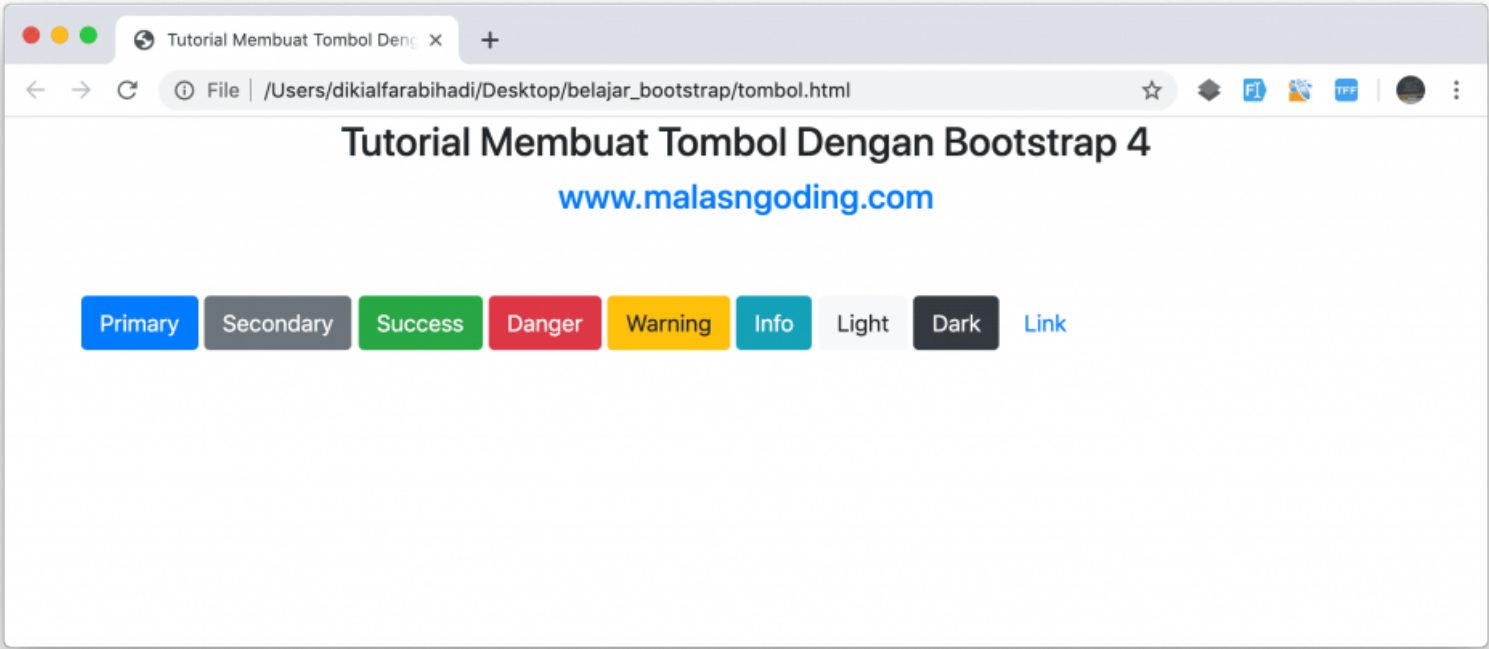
Tutorial Membuat Tombol Deng

File | /Users/dikialfarabihadi/Desktop/belajar_bootstrap/tombol.html

FI

TFF

Tutorial Membuat Tombol Dengan Bootstrap 4

www.malasngoding.com

Primary Secondary Success Danger Warning Info Light Dark Link